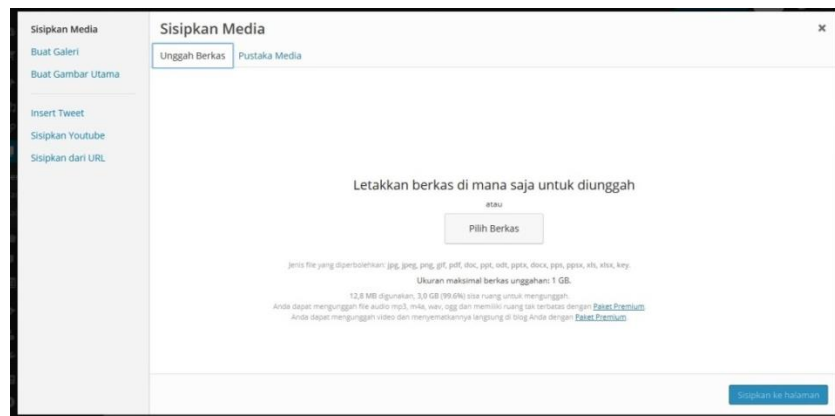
Sisipkan Media
Buat Galeri
Buat Gambar Utama

Insert Tweet
Sisipkan Youtube
Sisipkan dari URL

Sisipkan Media

×

Unggah Berkas
Pustaka Media

Letakkan berkas di mana saja untuk diunggah

atau

Pilih Berkas

Jenis file yang diperbolehkan: jpg, jpeg, png, gif, pdf, doc, ppt, odt, pptx, docx, pps, ppsx, xls, xlsx, key.

Ukuran maksimal berkas unggahan: 1 GB.

12,8 MB digunakan, 3,0 GB (99,6%) sisa ruang untuk mengunggah.

Anda dapat mengunggah file audio mp3, m4a, wav, ogg dan memiliki ruang tak terbatas dengan Paket Premium

Anda dapat mengunggah video dan menyematkannya langsung di blog Anda dengan Paket Premium.

Sisipkan ke halaman